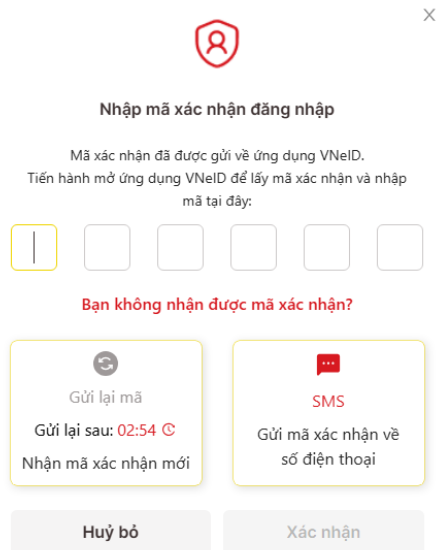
×

Nhập mã xác nhận đăng nhập

Mã xác nhận đã được gửi về ứng dụng VNeID.
Tiến hành mở ứng dụng VNeID để lấy mã xác nhận và nhập mã tại đây:

Bạn không nhận được mã xác nhận?

Gửi lại mã
Gửi lại sau: 02:54
Nhận mã xác nhận mới

SMS
Gửi mã xác nhận về số điện thoại

Huỷ bỏ
Xác nhận